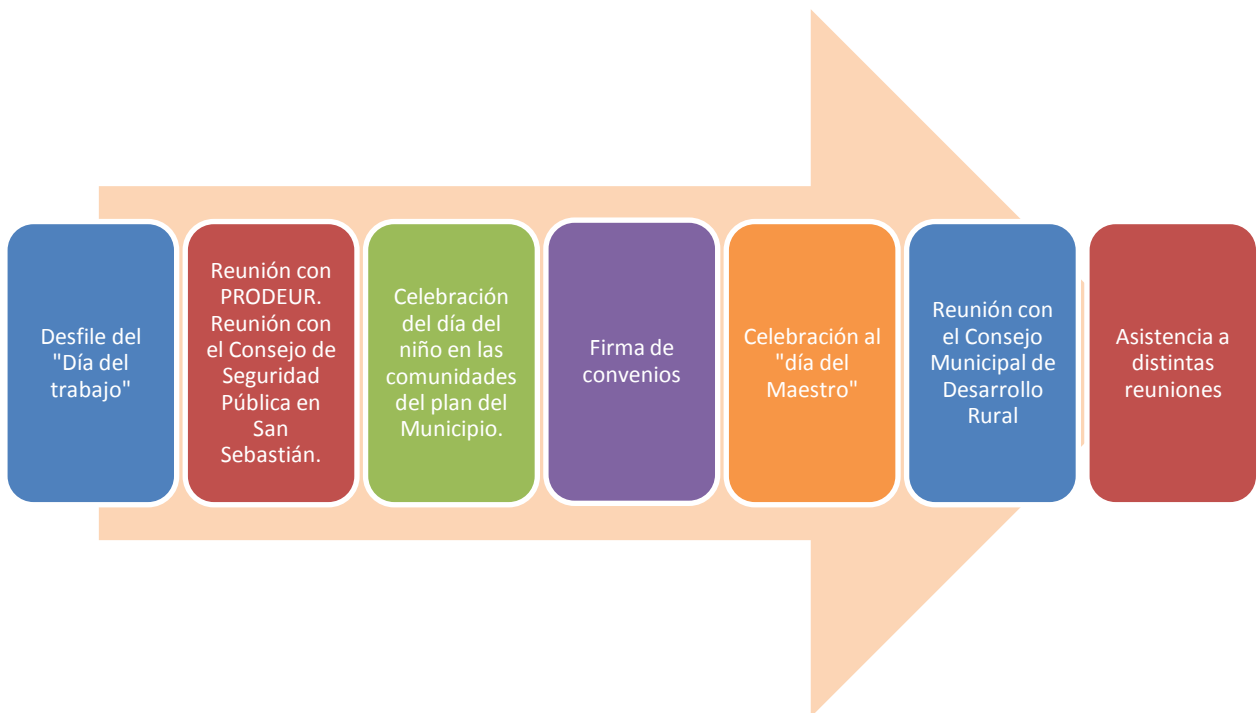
Desfile del "Día del trabajo"

Reunión con PRODEUR. Reunión con el Consejo de Seguridad Pública en San Sebastián.

Celebración del día del niño en las comunidades del plan del Municipio.

Firma de convenios

Celebración al "día del Maestro"

Reunión con el Consejo Municipal de Desarrollo Rural

Asistencia a distintas reuniones